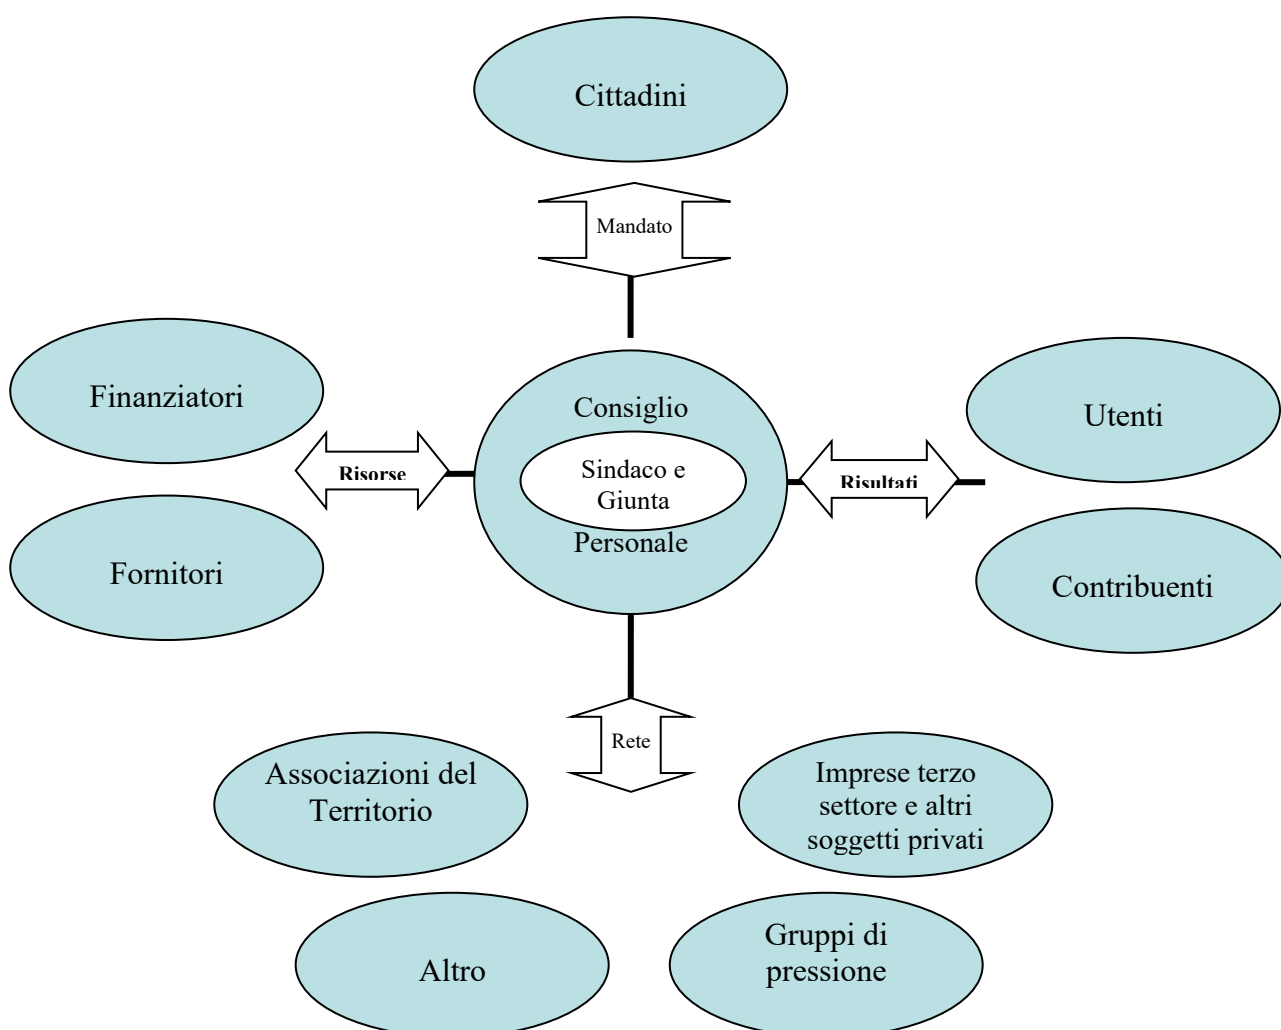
Cittadini

Mandato

Finanziatori

Fornitori

Risorse

Consiglio

Sindaco e Giunta

Personale

Risultati

Utenti

Contribuenti

Rete

Associazioni del Territorio

Imprese terzo settore e altri soggetti privati

Altro

Gruppi di pressione